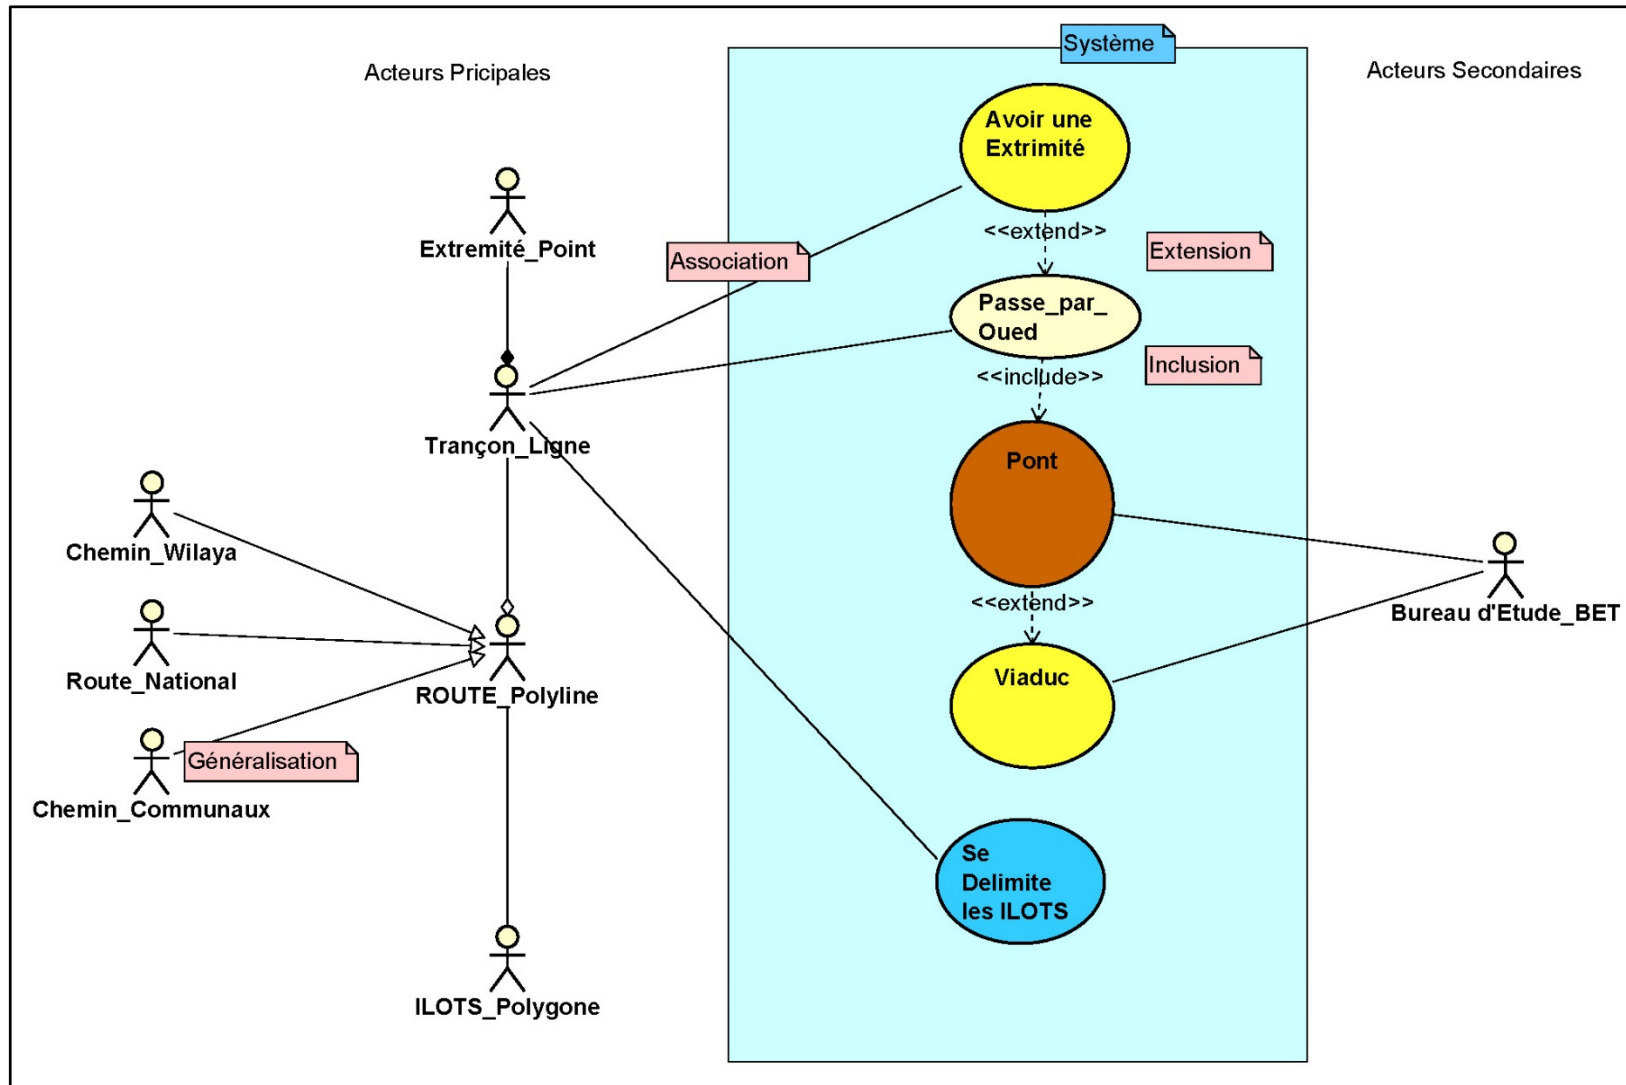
Système

Acteurs Pricipales

Acteurs Secondaires

Avoir une Extrimité

<<extend>>

Extension

Extremité_Point

Association

Passe_par_ Oued

Inclusion

<<include>>

Tranço﻿n_Ligne

Pont

Chemin_Wilaya

Bureau d'Etude_BET

<<extend>>

Route_National

ROUTE_Polyline

Viaduc

Chemin_Communaux

Généralisation

Se Delimite les ILOTS

ILOTS_Polygone